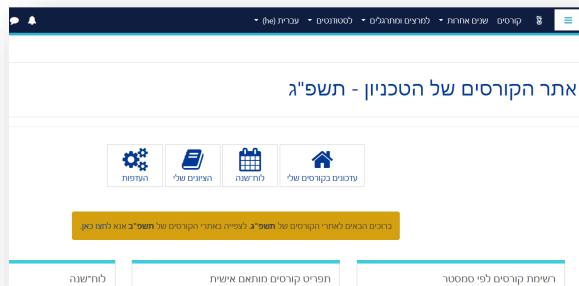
קורסים שנים אחרות ▾ למרצים ומתרגלים ▾ לסטודנטים ▾ עברית (he) ▾

אתר הקורסים של הטכניון - תשפ"ג

עדכונים בקורסים שלי

לוח שנה

הציונים שלי

העדפות

ברוכים הבאים לאתרי הקורסים של **תשפ"ג**. לצפייה באתרי הקורסים של **תשפ"ב** אנא לחצו כאן.

רשימת קורסים לפי סמסטר

תפריט קורסים מותאם אישית

לוח שנה